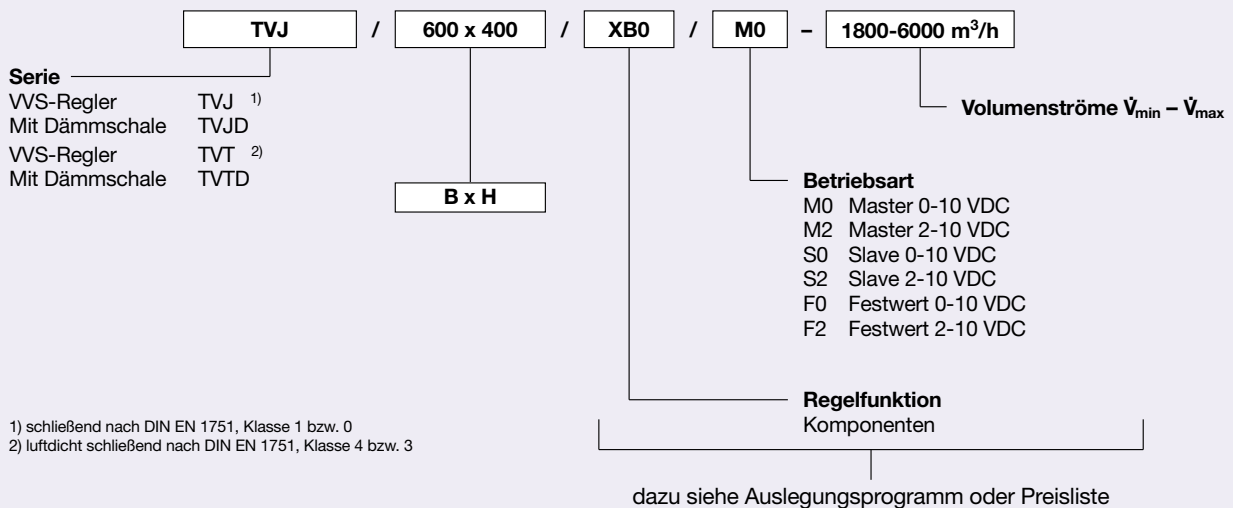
TVJ / 600 x 400 / XB0 / M0 – 1800-6000 m$^3$/h

Serie
VVS-Regler TVJ 1)
Mit Dämmschale TVJD
VVS-Regler TVT 2)
Mit Dämmschale TVTD

B x H

Volumenströme $\dot{V}_{min}$ – $\dot{V}_{max}$

Betriebsart
M0 Master 0-10 VDC
M2 Master 2-10 VDC
S0 Slave 0-10 VDC
S2 Slave 2-10 VDC
F0 Festwert 0-10 VDC
F2 Festwert 2-10 VDC

Regelfunktion
Komponenten

1) schließend nach DIN EN 1751, Klasse 1 bzw. 0
2) luftdicht schließend nach DIN EN 1751, Klasse 4 bzw. 3

dazu siehe Auslegungsprogramm oder Preisliste